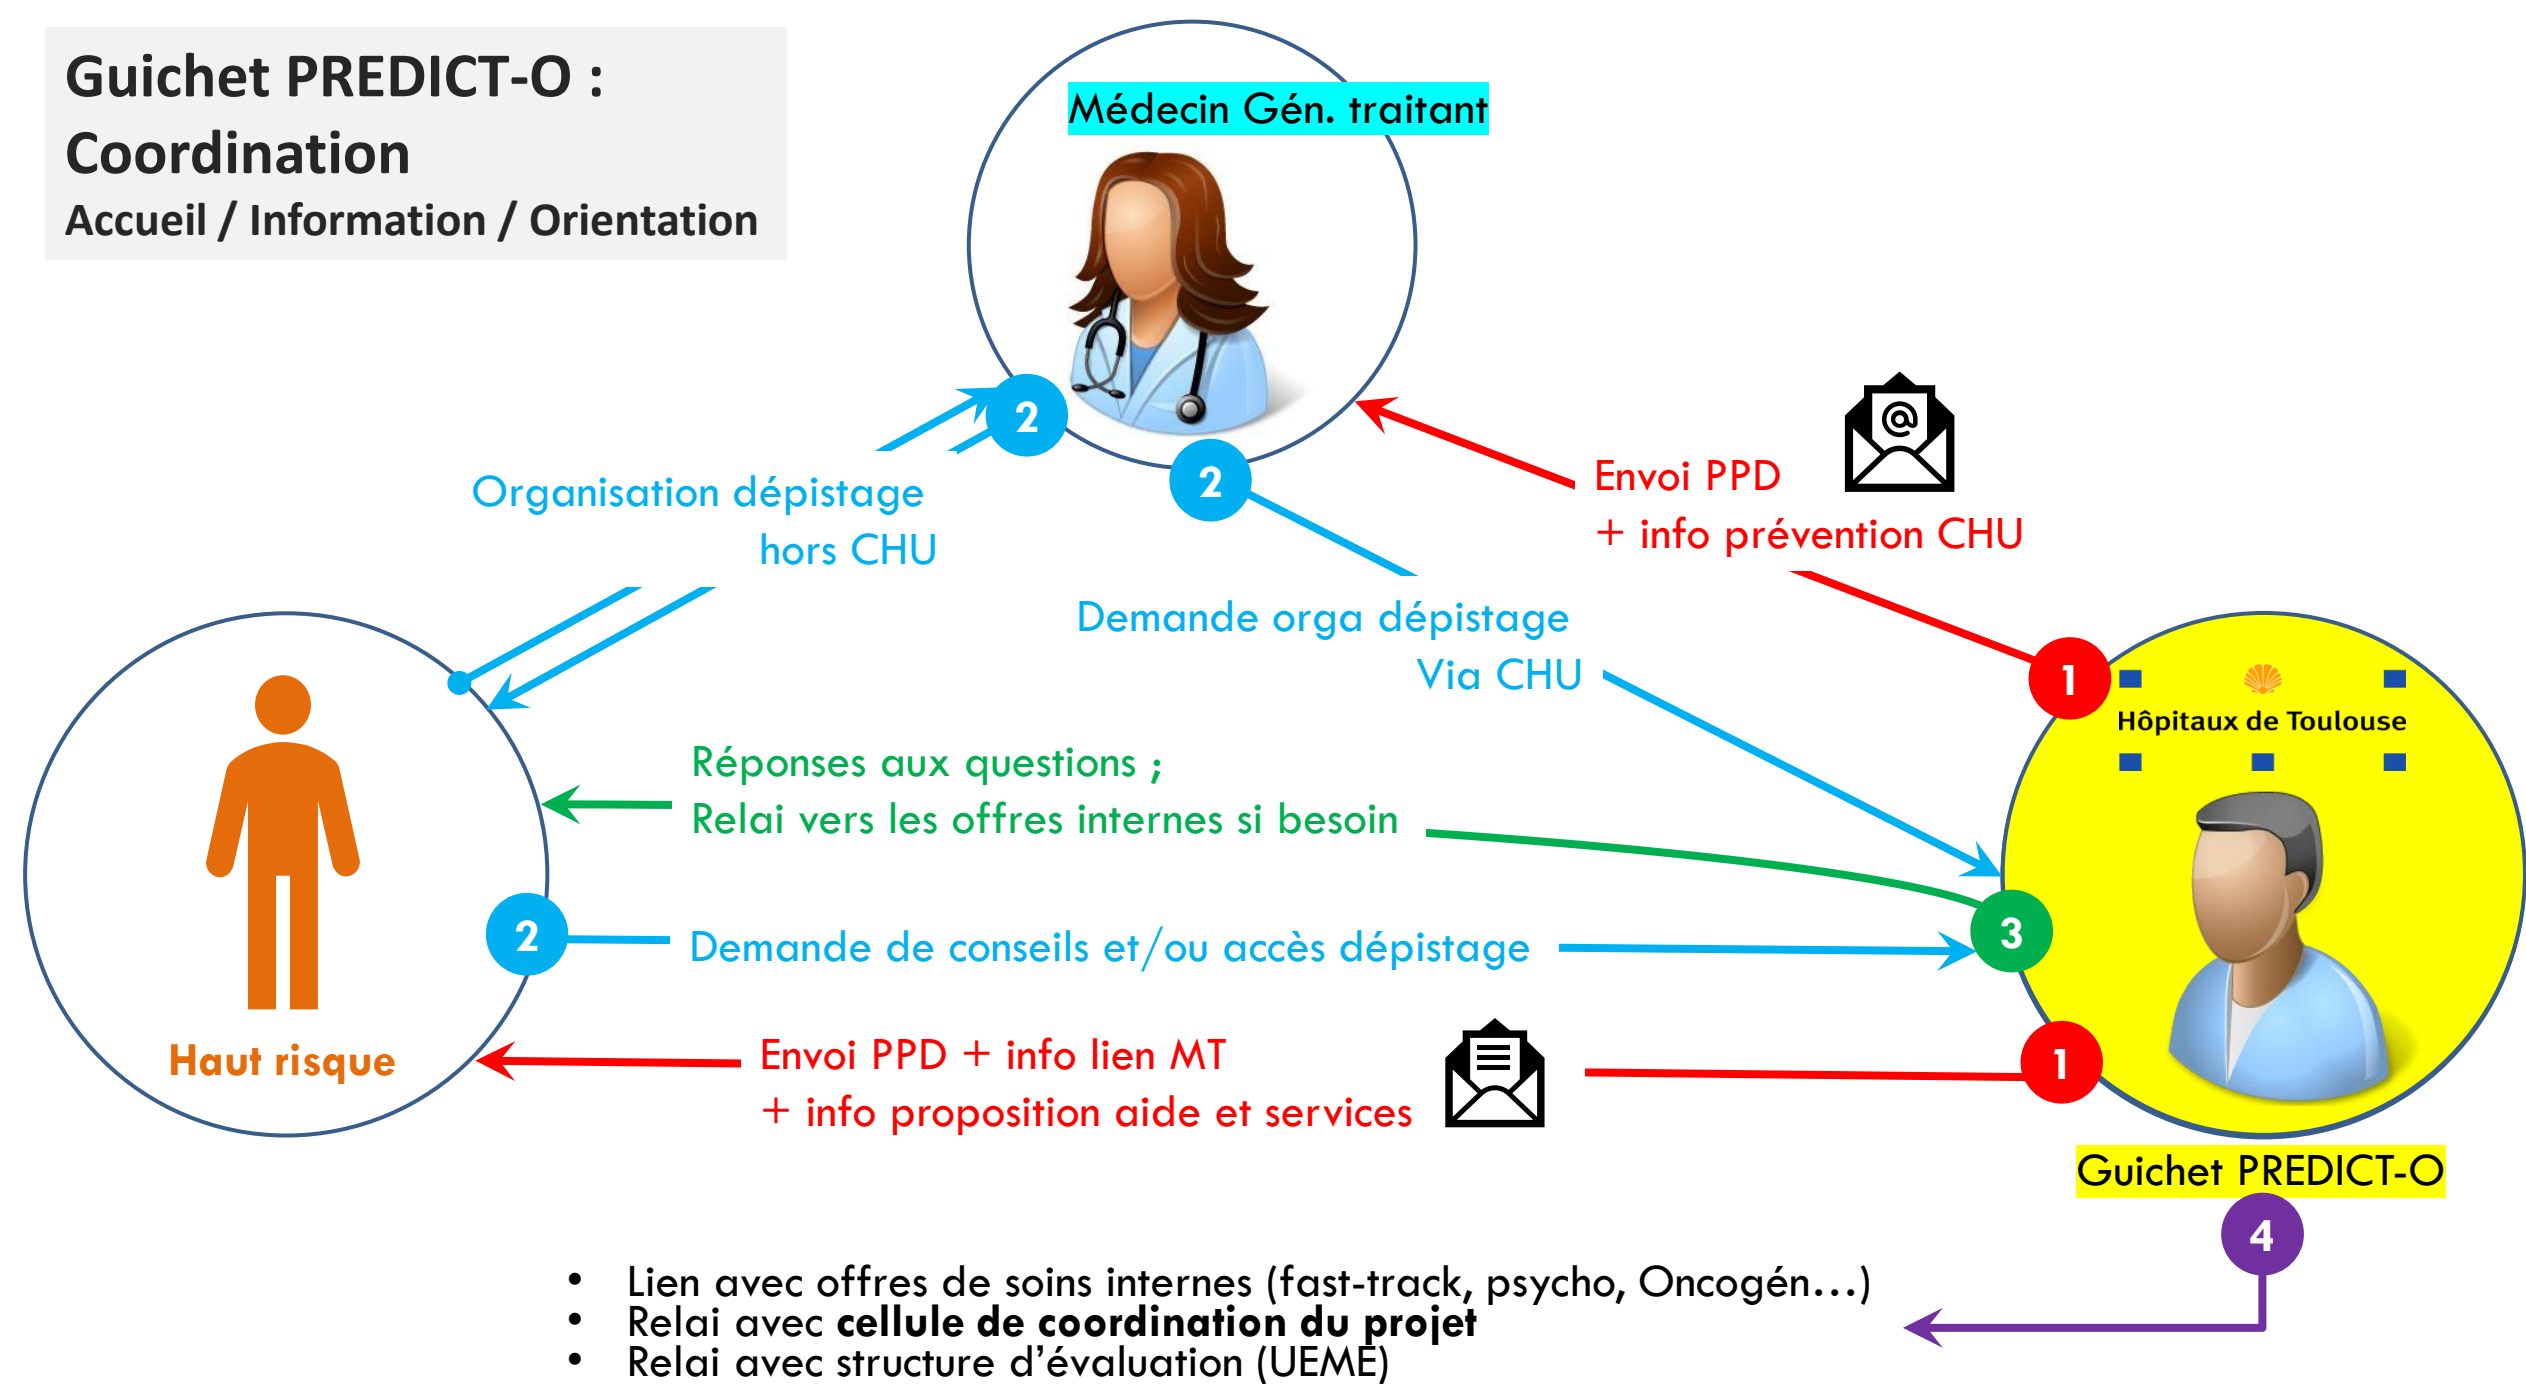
Guichet PREDICT-O :
Coordination
Accueil / Information / Orientation

Médecin Gén. traitant

2

2

Organisation dépistage hors CHU

Envoi PPD
+ info prévention CHU

Demande orga dépistage Via CHU

1

Hôpitaux de Toulouse

Réponses aux questions ;
Relai vers les offres internes si besoin

2

Demande de conseils et/ou accès dépistage

3

Haut risque

Envoi PPD + info lien MT
+ info proposition aide et services

1

Guichet PREDICT-O

4

• Lien avec offres de soins internes (fast-track, psycho, Oncogén…)
• Relai avec **cellule de coordination du projet**
• Relai avec structure d'évaluation (UEME)